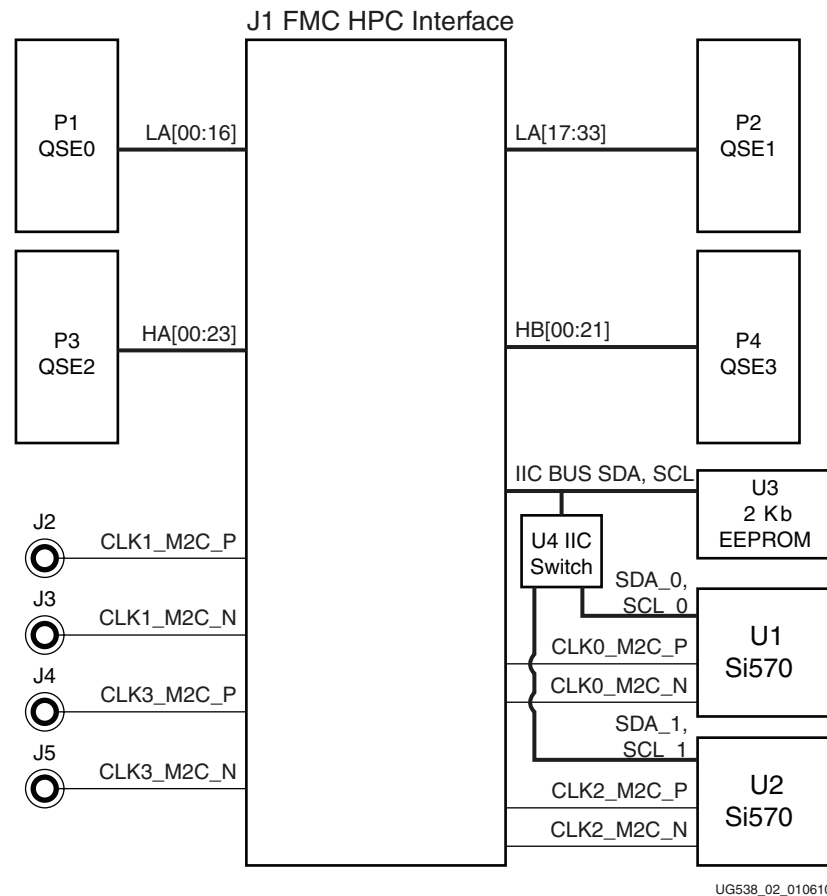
J1 FMC HPC Interface

P1
QSE0

LA[00:16]

LA[17:33]

P2
QSE1

P3
QSE2

HA[00:23]

HB[00:21]

P4
QSE3

IIC BUS SDA, SCL

U3
2 Kb
EEPROM

J2
CLK1_M2C_P

U4 IIC
Switch

J3
CLK1_M2C_N

SDA_0,
SCL_0

U1
Si570

CLK0_M2C_P

J4
CLK3_M2C_P

CLK0_M2C_N

SDA_1,
SCL_1

J5
CLK3_M2C_N

U2
Si570

CLK2_M2C_P

CLK2_M2C_N

UG538_02_01061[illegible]